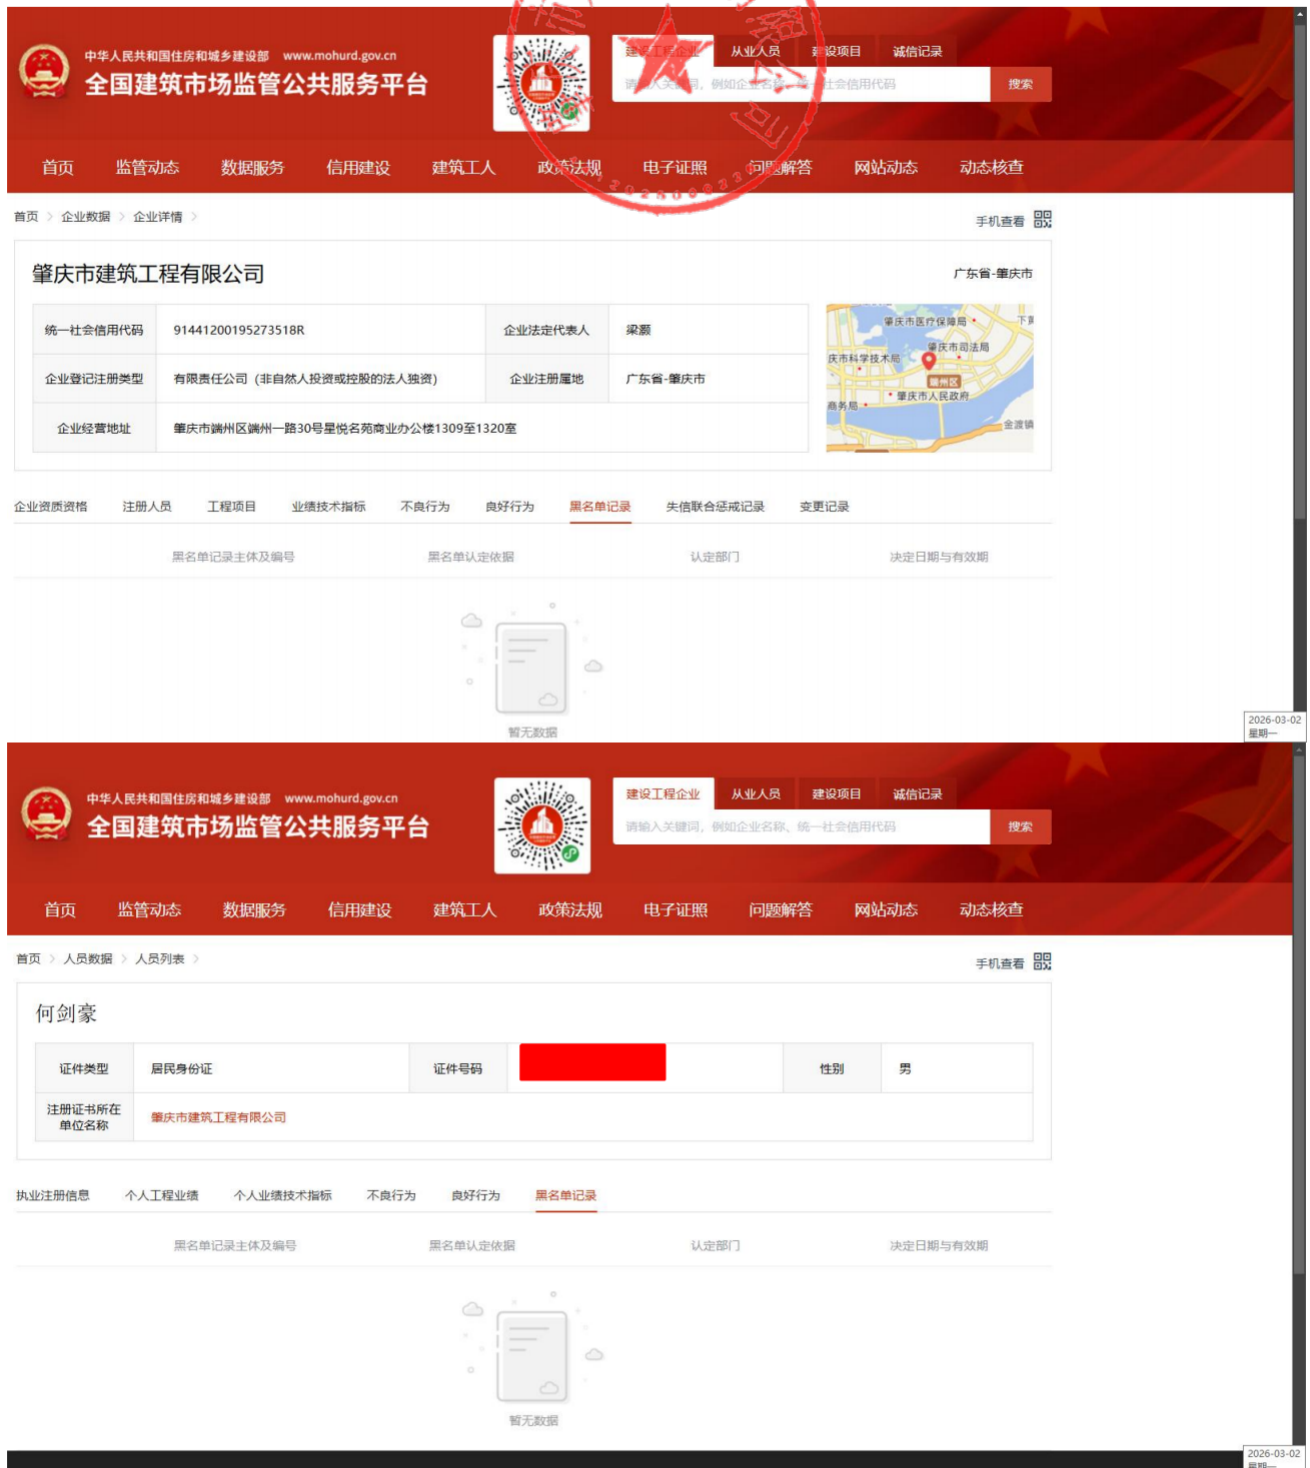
中华人民共和国住房和城乡建设部 www.mohurd.gov.cn
全国建筑市场监管公共服务平台

建设工程企业 从业人员 建设项目 诚信记录
请输入关键词，例如企业名称、统一社会信用代码 搜索

首页 监管动态 数据服务 信用建设 建筑工人 政策法规 电子证照 问题解答 网站动态 动态核查

首页 > 企业数据 > 企业详情 >
手机查看

肇庆市建筑工程有限公司
广东省-肇庆市

| 统一社会信用代码 | 91441200195273518R | 企业法定代表人 | 梁灏 |
|---|---|---|---|
| 企业登记注册类型 | 有限责任公司（非自然人投资或控股的法人独资） | 企业注册属地 | 广东省-肇庆市 |
| 企业经营地址 | 肇庆市端州区端州一路30号星悦名苑商业办公楼1309至1320室 | | |

肇庆市医疗保障局 肇庆市司法局 庆市科学技术局 端州区 肇庆市人民政府 商务局 金渡镇 下黄

企业资质资格 注册人员 工程项目 业绩技术指标 不良行为 良好行为 黑名单记录 失信联合惩戒记录 变更记录

| 黑名单记录主体及编号 | 黑名单认定依据 | 认定部门 | 决定日期与有效期 |
|---|---|---|---|

暂无数据

2026-03-02
星期一

中华人民共和国住房和城乡建设部 www.mohurd.gov.cn
全国建筑市场监管公共服务平台

建设工程企业 从业人员 建设项目 诚信记录
请输入关键词，例如企业名称、统一社会信用代码 搜索

首页 监管动态 数据服务 信用建设 建筑工人 政策法规 电子证照 问题解答 网站动态 动态核查

首页 > 人员数据 > 人员列表 >
手机查看

何剑豪

| 证件类型 | 居民身份证 | 证件号码 | | 性别 | 男 |
|---|---|---|---|---|---|
| 注册证书所在单位名称 | 肇庆市建筑工程有限公司 | | | | |

执业注册信息 个人工程业绩 个人业绩技术指标 不良行为 良好行为 黑名单记录

| 黑名单记录主体及编号 | 黑名单认定依据 | 认定部门 | 决定日期与有效期 |
|---|---|---|---|

暂无数据

2026-03-02
星期一